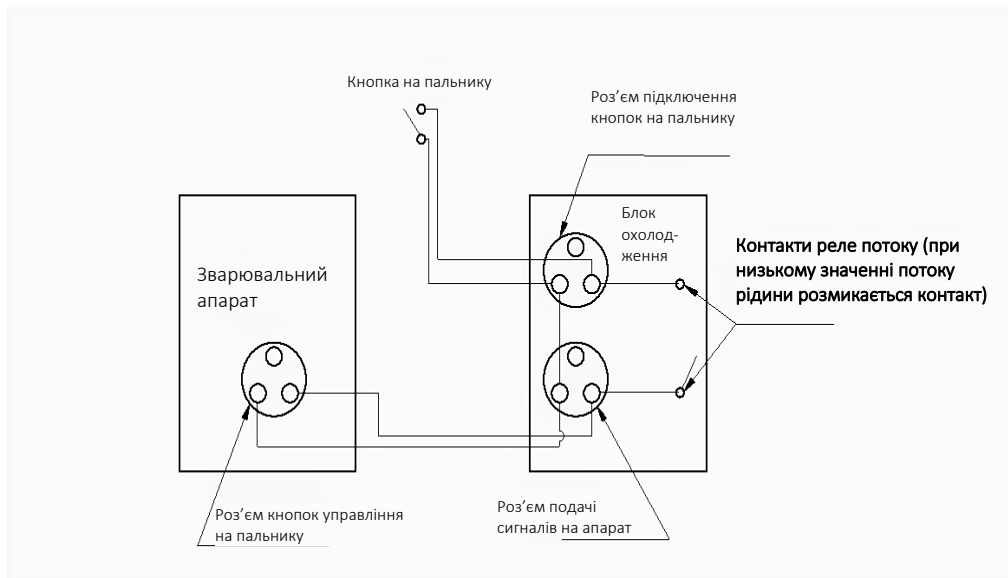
Кнопка на пальнику

Роз'єм підключення кнопок на пальнику

Блок охолодження

Контакти реле потоку (при низькому значенні потоку рідини розмикається контакт)

Зварювальний апарат

Роз'єм кнопок управління на пальнику

Роз'єм подачі сигналів на апарат